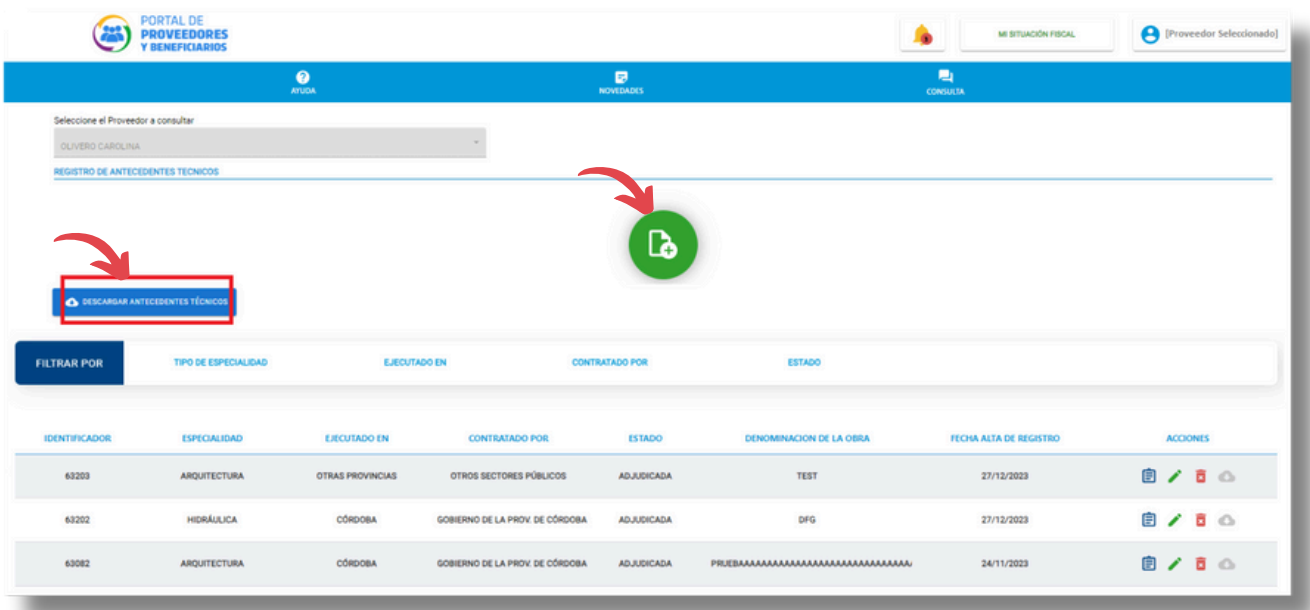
PORTAL DE
PROVEEDORES
Y BENEFICIARIOS

MI SITUACIÓN FISCAL

[Proveedor Seleccionado]

AYUDA

NOVEDADES

CONSULTA

Seleccione el Proveedor a consultar

OLIVERO CAROLINA

REGISTRO DE ANTECEDENTES TECNICOS

DESCARGAR ANTECEDENTES TÉCNICOS

FILTRAR POR

TIPO DE ESPECIALIDAD

EJECUTADO EN

CONTRATADO POR

ESTADO

| IDENTIFICADOR | ESPECIALIDAD | EJECUTADO EN | CONTRATADO POR | ESTADO | DENOMINACION DE LA OBRA | FECHA ALTA DE REGISTRO | ACCIONES |
|---|---|---|---|---|---|---|---|
| 63203 | ARQUITECTURA | OTRAS PROVINCIAS | OTROS SECTORES PÚBLICOS | ADJUDICADA | TEST | 27/12/2023 | |
| 63202 | HIDRÁULICA | CÓRDOBA | GOBIERNO DE LA PROV. DE CÓRDOBA | ADJUDICADA | DFG | 27/12/2023 | |
| 63082 | ARQUITECTURA | CÓRDOBA | GOBIERNO DE LA PROV. DE CÓRDOBA | ADJUDICADA | PRUEBAAAAAAAAAAAAAAAAAAAAAAAAAAAAAAA | 24/11/2023 | |